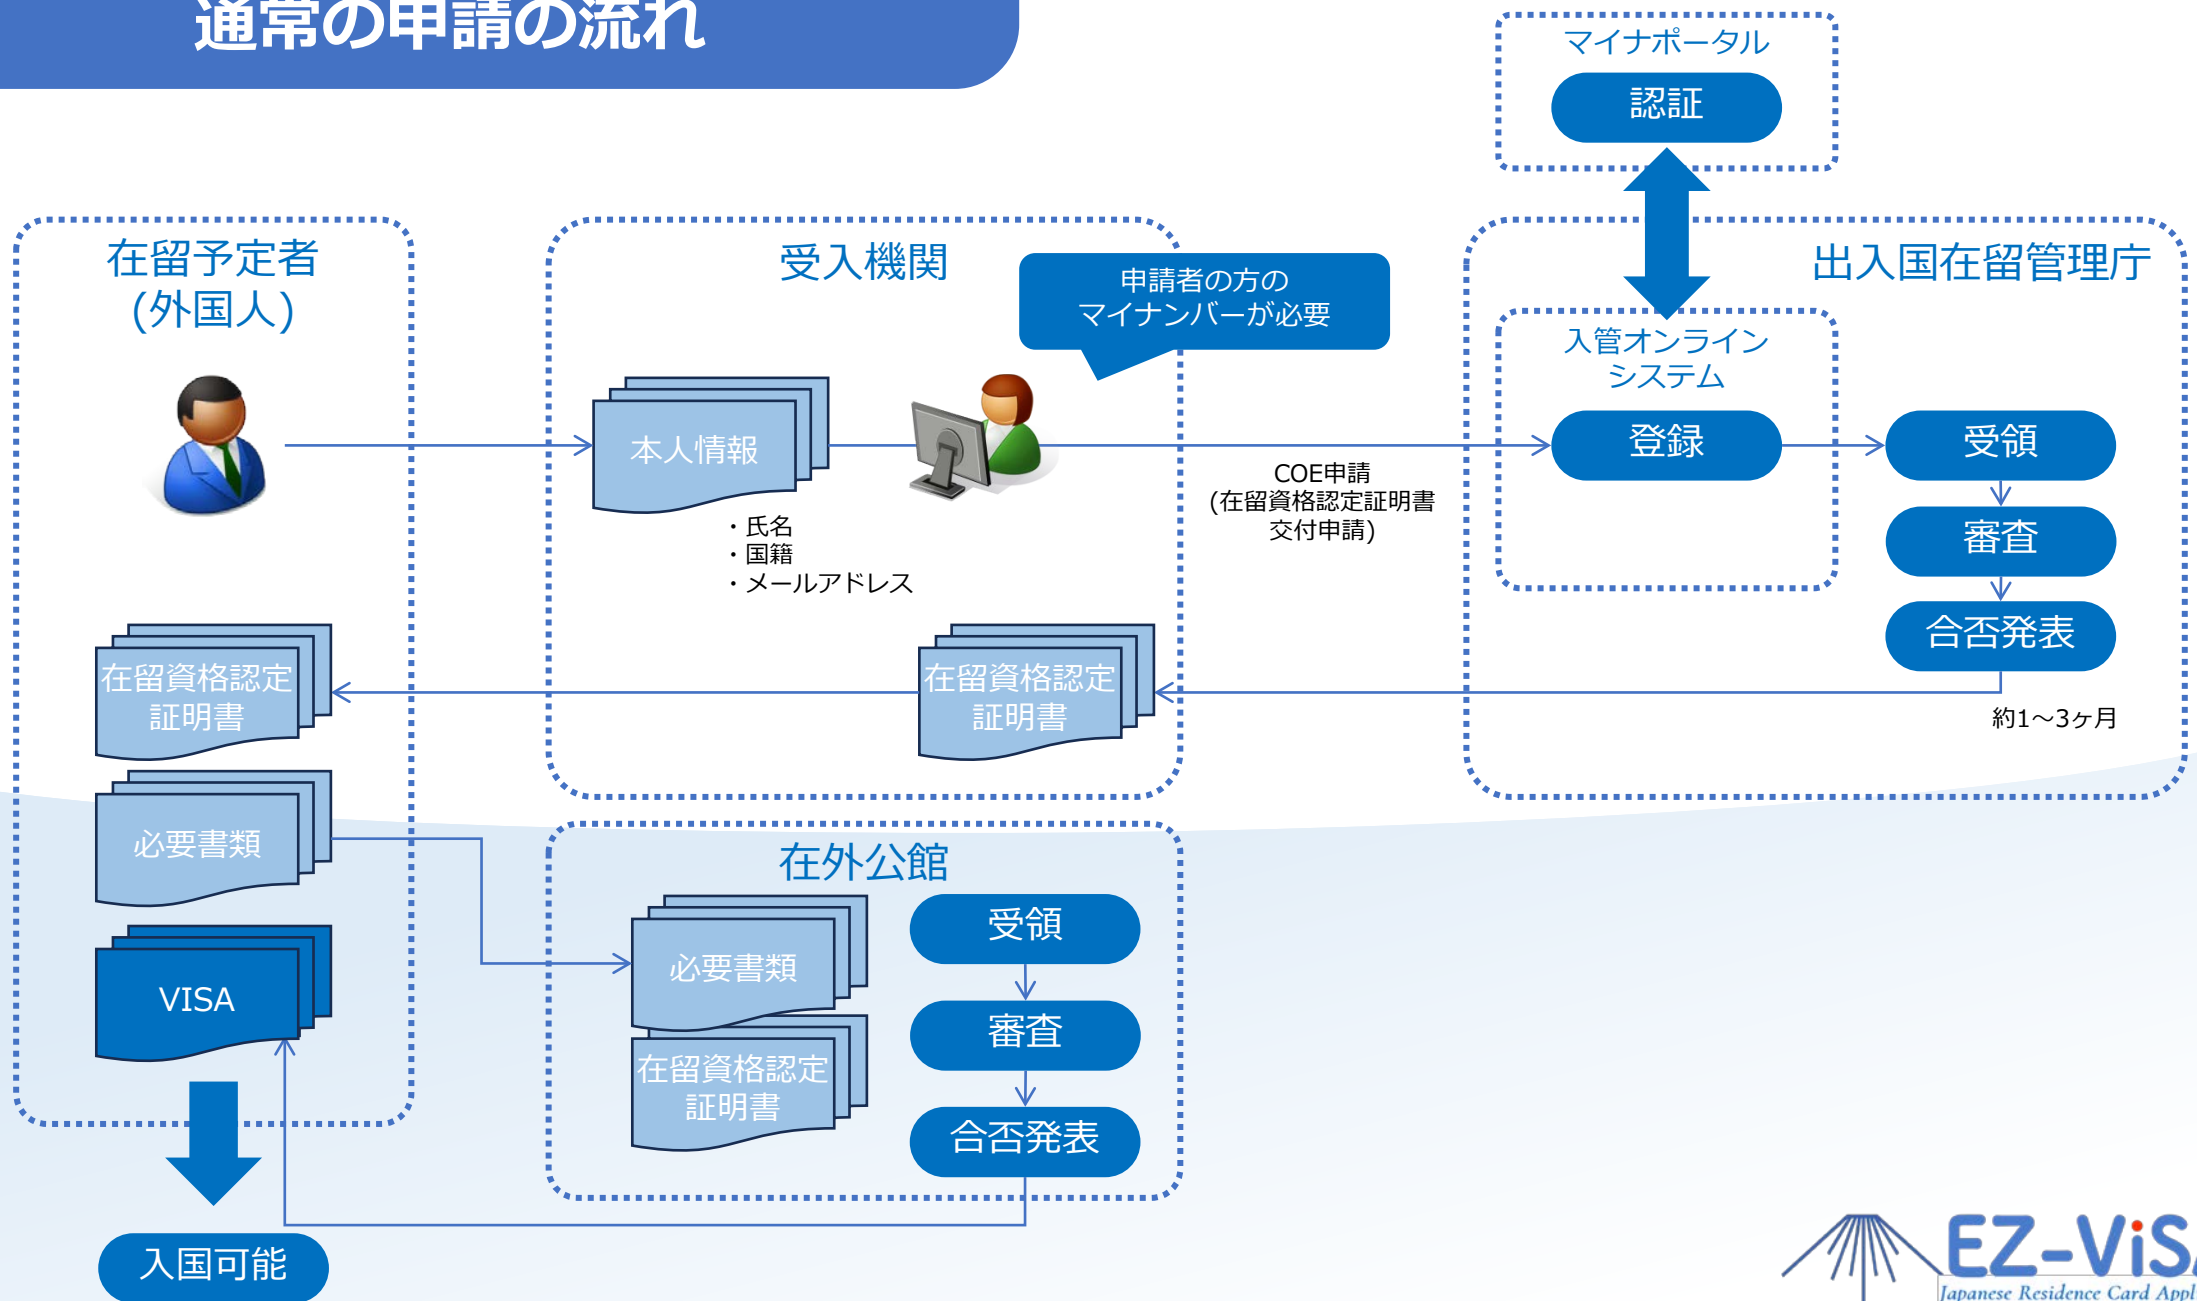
通常の申請の流れ

マイナポータル

認証

在留予定者
(外国人)

受入機関

申請者の方の
マイナンバーが必要

出入国在留管理庁

入管オンライン
システム

本人情報

・氏名
・国籍
・メールアドレス

COE申請
(在留資格認定証明書
交付申請)

登録

受領

審査

合否発表

在留資格認定
証明書

在留資格認定
証明書

約1～3ヶ月

必要書類

VISA

在外公館

必要書類

在留資格認定
証明書

受領

審査

合否発表

入国可能

EZ-ViS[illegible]
Japanese Residence Card Appl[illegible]